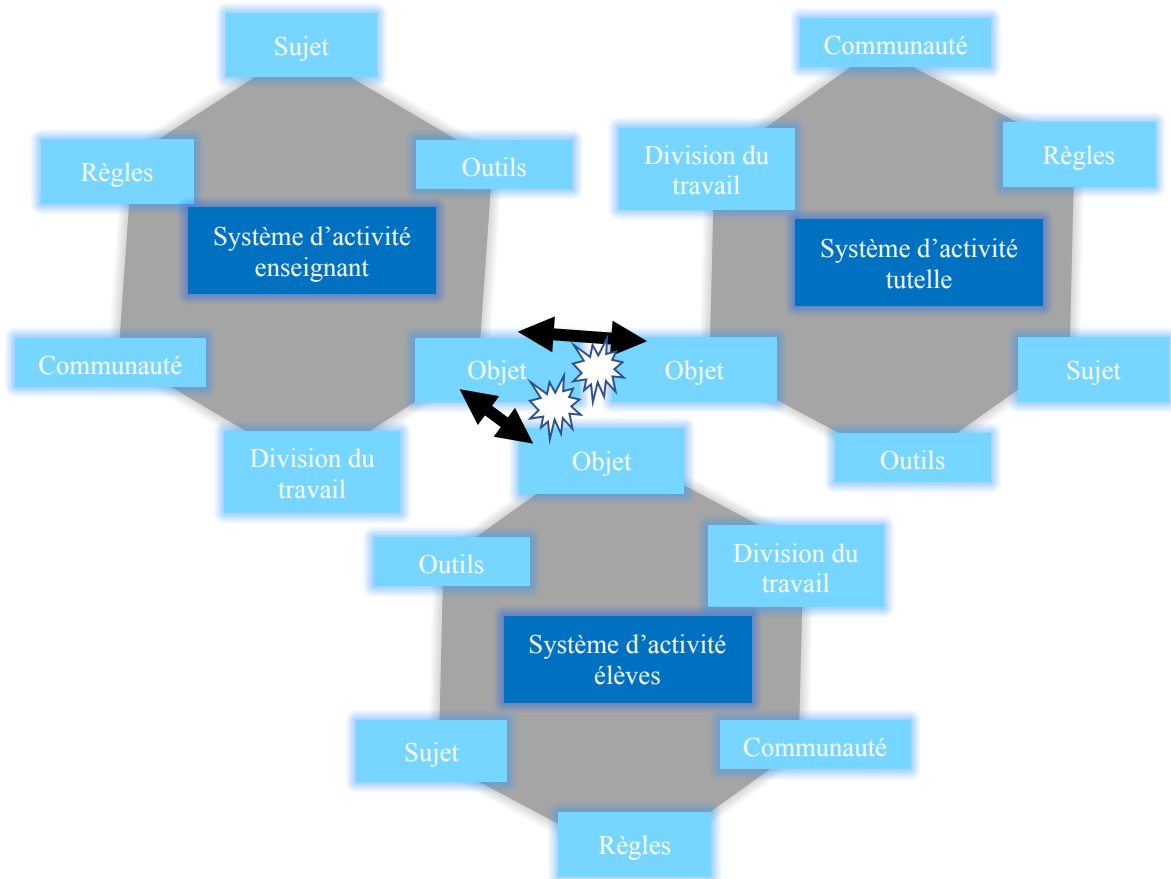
Sujet

Règles

Outils

Système d’activité enseignant

Communauté

Objet

Division du travail

Communauté

Division du travail

Règles

Système d’activité tutelle

Objet

Sujet

Outils

Objet

Outils

Division du travail

Système d’activité élèves

Sujet

Communauté

Règles